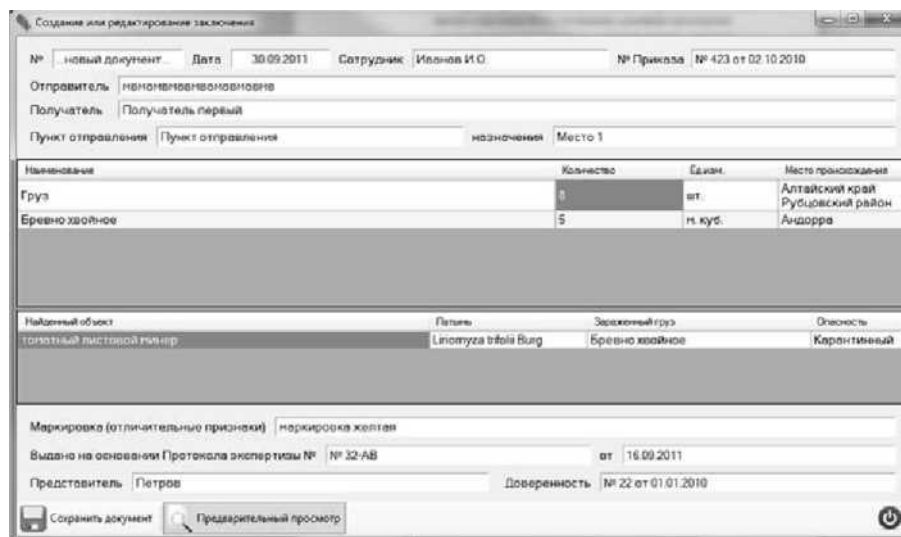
Создание или редактирование заключения

№ ...новый документ... Дата 30.09.2011 Сотрудник Иванов И.О. № Приказа № 423 от 02.10.2010

Отправитель ненонивмвенвонвновне

Получатель Получатель первый

Пункт отправления Пункт отправления назначения Место 1

| Наименование | Количество | Единиц. | Место происхождения |
|---|---|---|---|
| Груз | 1 | шт. | Алтайский край Рубцовский район |
| Бревно хвойное | 5 | м. куб. | Андорра |

| Найденный объект | Латынь | Зараженный груз | Опасность |
|---|---|---|---|
| томатный листовой минер | Liriomyza trifolii Burg | Бревно хвойное | Карантинный |

Маркировка (отличительные признаки) маркировка желтая

Выдано на основании Протокола экспертизы № № 32-АВ от 16.09.2011

Представитель Петров Доверенность № 22 от 01.01.2010

Сохранить документ Предварительный просмотр